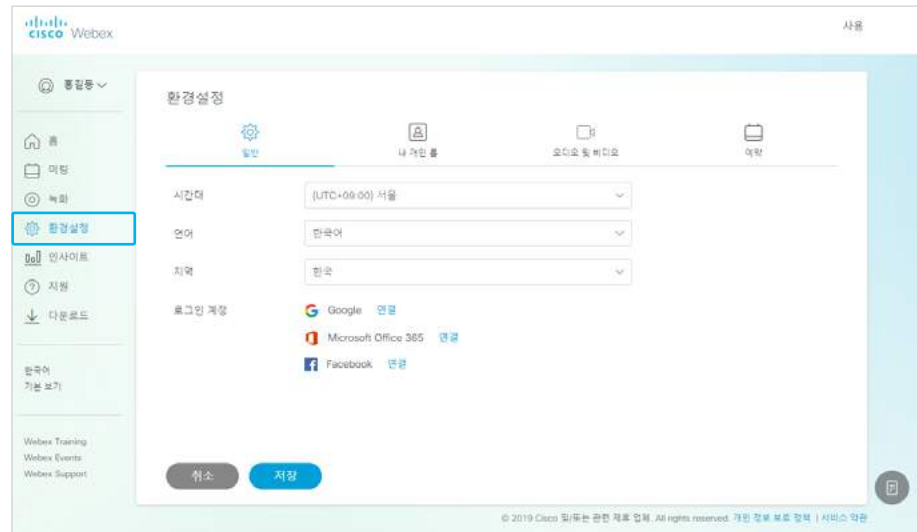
cisco Webex

사용

홍길동

홈
미팅
녹화
환경설정
인사이트
지원
다운로드

한국어
기본 보기

Webex Training
Webex Events
Webex Support

환경설정

일반
내 개인 룸
오디오 및 비디오
예약

시간대
(UTC+09:00) 서울

언어
한국어

지역
한국

로그인 계정
Google 연결
Microsoft Office 365 연결
Facebook 연결

취소
저장

© 2019 Cisco 및/또는 관련 제휴 업체. All rights reserved. 개인 정보 보호 정책 | 서비스 약관